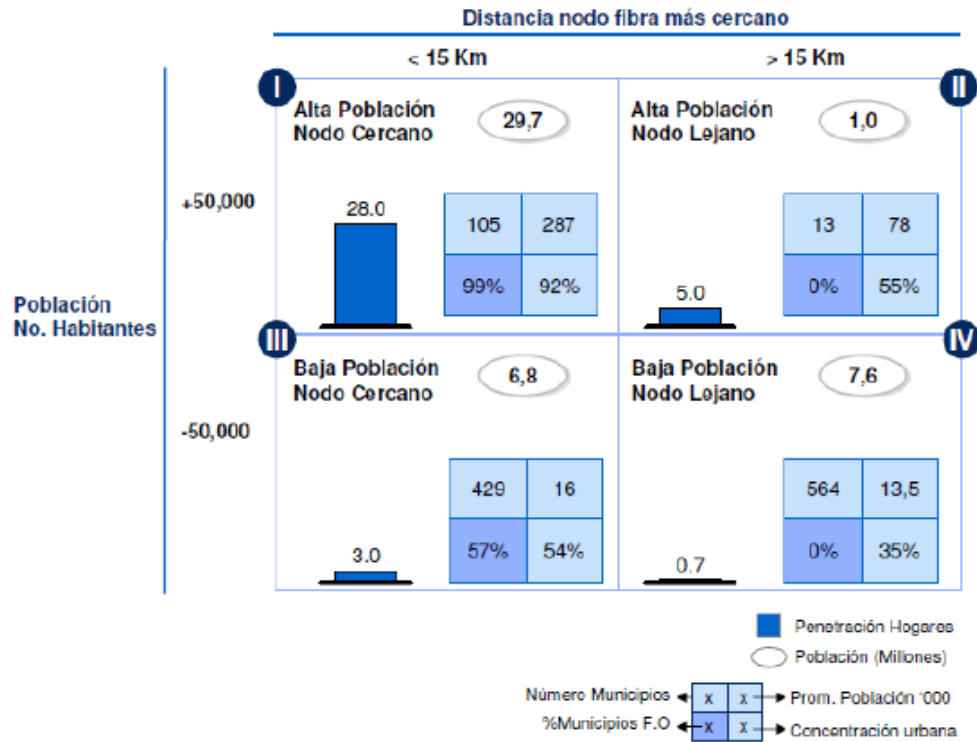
Distancia nodo fibra más cercano

< 15 Km

> 15 Km

Población
No. Habitantes

+50,000

-50,000

I

Alta Población
Nodo Cercano

29,7

28.0

| 105 | 287 |
|---|---|
| 99% | 92% |

II

Alta Población
Nodo Lejano

1,0

5.0

| 13 | 78 |
|---|---|
| 0% | 55% |

III

Baja Población
Nodo Cercano

6,8

3.0

| 429 | 16 |
|---|---|
| 57% | 54% |

IV

Baja Población
Nodo Lejano

7,6

0.7

| 564 | 13,5 |
|---|---|
| 0% | 35% |

Penetración Hogares

Población (Millones)

Número Municipios

x x

Prom. Población '000

%Municipios F.O

x x

Concentración urbana